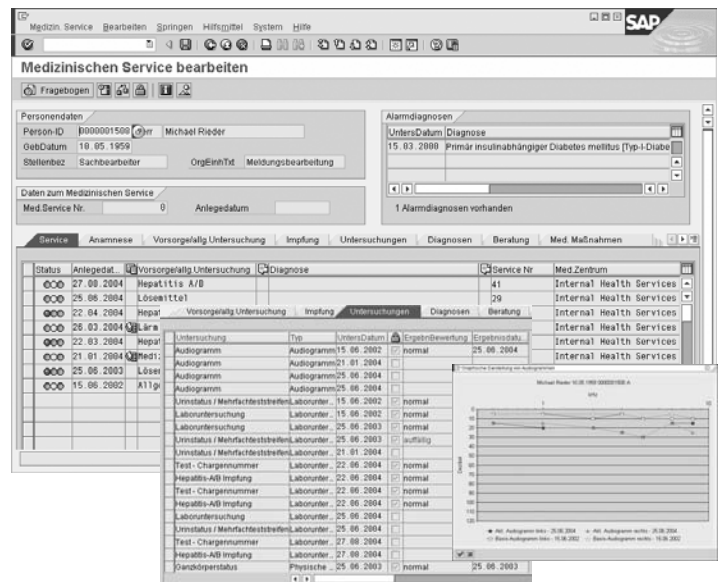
Medizin. Service  Bearbeiten  Springen  Hilfsmittel  System  Hilfe

SAP

Medizinischen Service bearbeiten

Fragebogen

Personendaten
Person-ID 0000001500 Herr Michael Rieder
GebDatum 10.05.1959
Stellenbez Sachbearbeiter  OrgEinhTxt Meldungsbearbeitung

Alarmdiagnosen

| UntersDatum | Diagnose |
|---|---|
| 15.03.2000 | Primär insulinabhängiger Diabetes mellitus [Typ-I-Diabe |

Daten zum Medizinischen Service
Med.Service Nr. 0  Anlegedatum

1 Alarmdiagnosen vorhanden

Service | Anamnese | Vorsorge/allg.Untersuchung | Impfung | Untersuchungen | Diagnosen | Beratung | Med. Maßnahmen

| Status | Anlegedat... | Vorsorge/allg.Untersuchung | Diagnose | Service Nr | Med.Zentrum |
|---|---|---|---|---|---|
| | 27.08.2004 | Hepatitis A/B | | 41 | Internal Health Services |
| | 25.06.2004 | Lösemittel | | 29 | Internal Health Services |
| | 22.04.2004 | Hepat | | | Internal Health Services |
| | 26.03.2004 | Lärm | | | Internal Health Services |
| | 22.03.2004 | Hepat | | | Internal Health Services |
| | 21.01.2004 | Mediz | | | Internal Health Services |
| | 25.06.2003 | Löser | | | |
| | 15.06.2002 | Allge | | | |

Vorsorge/allg.Untersuchung | Impfung | Untersuchungen | Diagnosen | Beratung

| Untersuchung | Typ | UntersDatum | | ErgebnBewertung | Ergebnisdatu |
|---|---|---|---|---|---|
| Audiogramm | Audiogramm | 15.06.2002 | | normal | 25.06.2004 |
| Audiogramm | Audiogramm | 21.01.2004 | | | |
| Audiogramm | Audiogramm | 25.06.2004 | | | |
| Audiogramm | Audiogramm | 25.06.2004 | | | |
| Urinstatus / Mehrfachteststreifen | Laborunter... | 15.06.2002 | | normal | |
| Laboruntersuchung | Laborunter... | 15.06.2002 | | normal | |
| Laboruntersuchung | Laborunter... | 25.06.2003 | | normal | |
| Urinstatus / Mehrfachteststreifen | Laborunter... | 25.06.2003 | | auffällig | |
| Urinstatus / Mehrfachteststreifen | Laborunter... | 21.01.2004 | | | |
| Test - Chargennummer | Laborunter... | 22.06.2004 | | normal | |
| Hepatitis-A/B Impfung | Laborunter... | 22.06.2004 | | normal | |
| Test - Chargennummer | Laborunter... | 22.06.2004 | | normal | |
| Hepatitis-A/B Impfung | Laborunter... | 22.06.2004 | | normal | |
| Laboruntersuchung | Laborunter... | 25.06.2004 | | | |
| Urinstatus / Mehrfachteststreifen | Laborunter... | 25.06.2004 | | | |
| Test - Chargennummer | Laborunter... | 27.08.2004 | | | |
| Hepatitis-A/B Impfung | Laborunter... | 27.08.2004 | | | |
| Ganzkörperstatus | Physische ... | 25.06.2003 | | normal | 25.06.2003 |

Graphische Darstellung von Audiogrammen
Michael Rieder 10.05.1959 0000001500 A
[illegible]
Dezibel
Akt. Audiogramm links - 25.06.2004  Akt. Audiogramm rechts - 25.06.2004
Basis-Audiogramm links - 15.06.2002  Basis-Audiogramm rechts - 15.06.2002